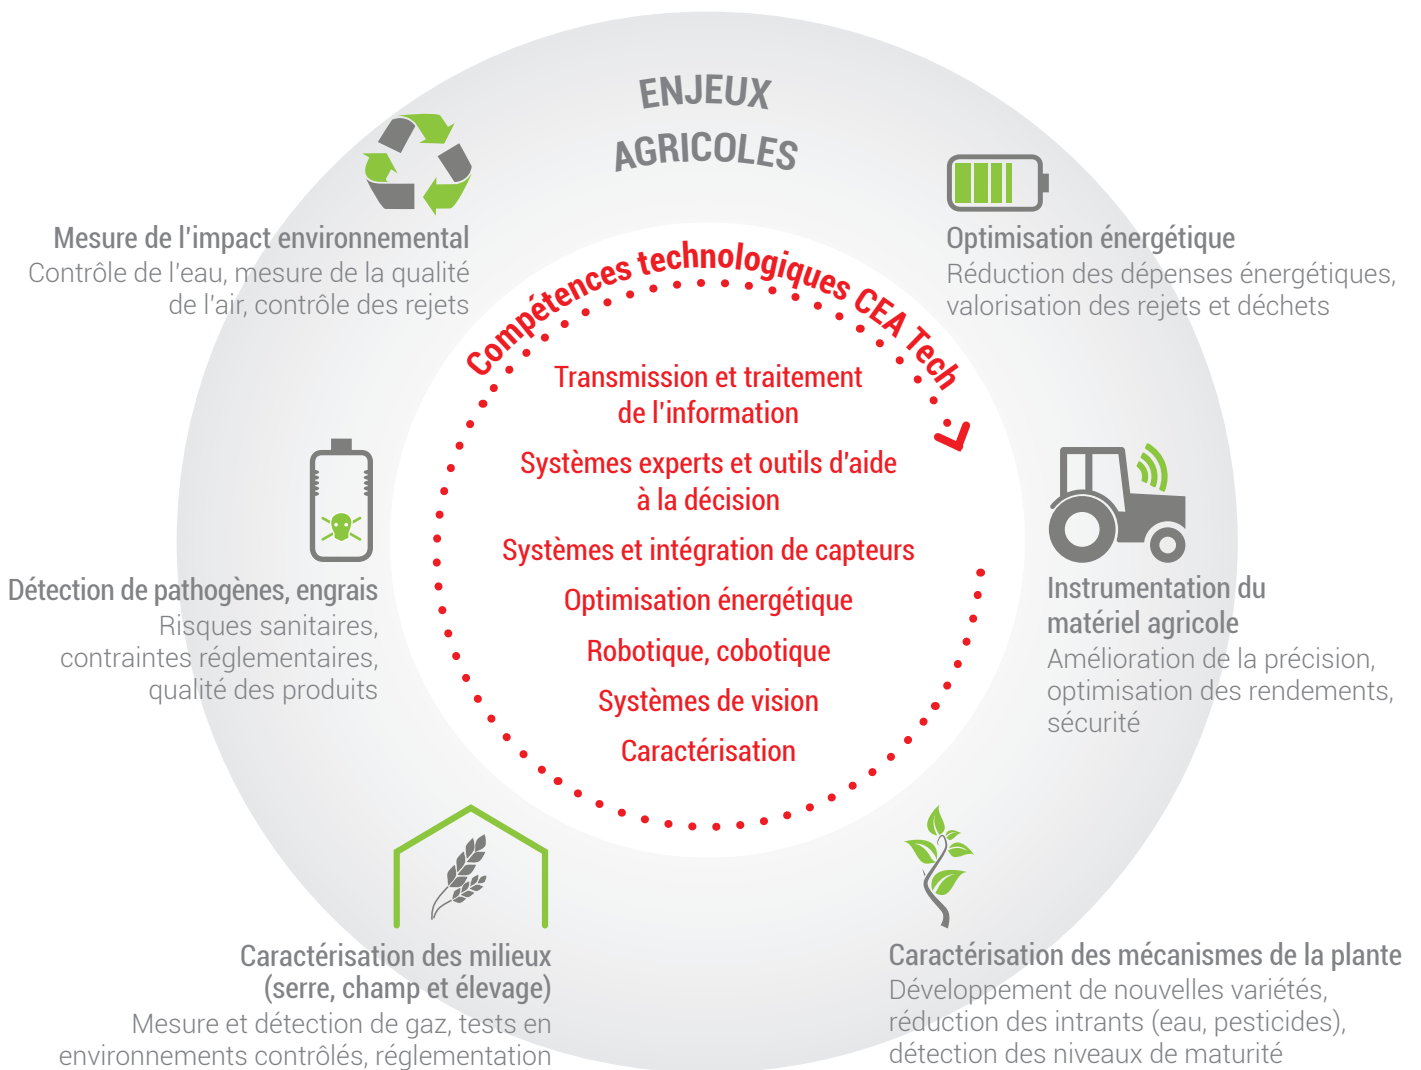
ENJEUX AGRICOLES

Mesure de l'impact environnemental
Contrôle de l'eau, mesure de la qualité de l'air, contrôle des rejets

Optimisation énergétique
Réduction des dépenses énergétiques, valorisation des rejets et déchets

Compétences technologiques CEA Tech

Transmission et traitement de l'information

Systèmes experts et outils d'aide à la décision

Systèmes et intégration de capteurs

Optimisation énergétique

Robotique, cobotique

Systèmes de vision

Caractérisation

Détection de pathogènes, engrais
Risques sanitaires, contraintes réglementaires, qualité des produits

Instrumentation du matériel agricole
Amélioration de la précision, optimisation des rendements, sécurité

Caractérisation des milieux (serre, champ et élevage)
Mesure et détection de gaz, tests en environnements contrôlés, réglementation

Caractérisation des mécanismes de la plante
Développement de nouvelles variétés, réduction des intrants (eau, pesticides), détection des niveaux de maturité